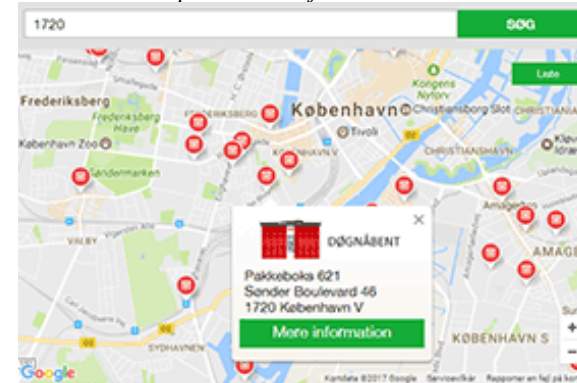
1720

SØG

Liste

Frederiksberg

FREDERIKSBERG

København

Christiansborg Slot

CHRISTIANIA

Frederiksberg Have

Tivoli

København Zoo

KØBENHAVN V

CHRISTIANSHAVN

Søndermarken

Kongens Have

Amagerbro

AMAGER

VALBY

DØGNÅBENT

Pakkeboks 621
Sønder Boulevard 46
1720 København V

More information

SYDHAVNEN

KØBENHAVN S

Google

Kortdata ©2017 Google

+

−